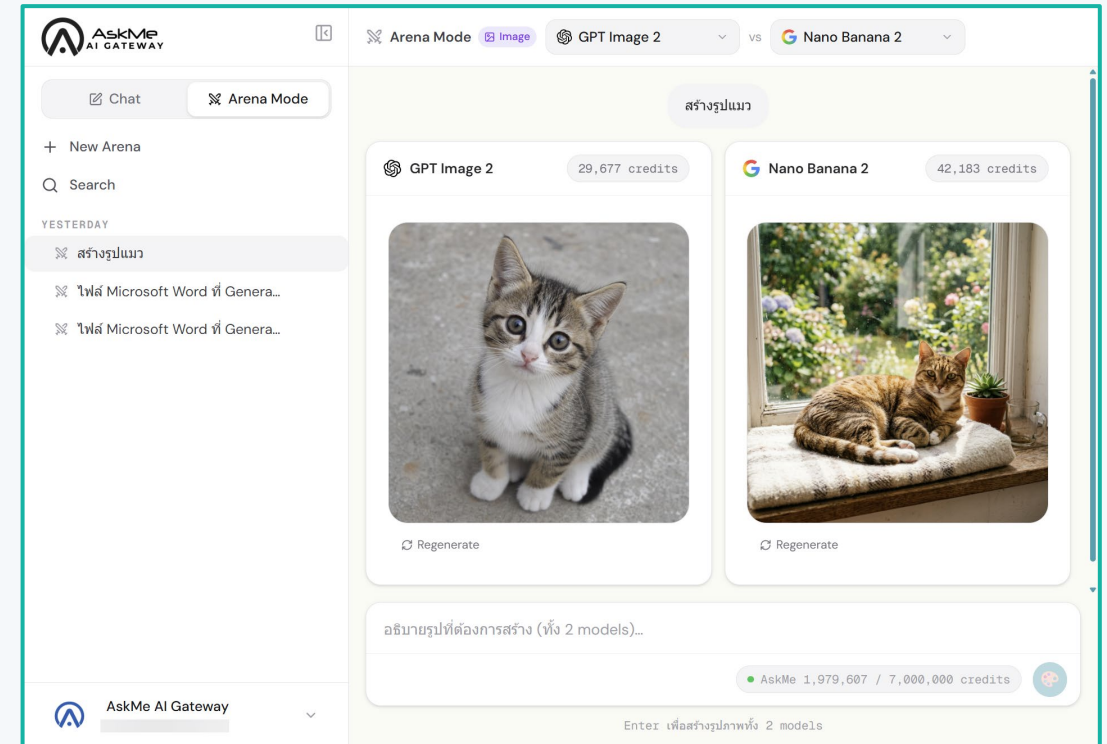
AskMe AI GATEWAY

Chat
Arena Mode

+ New Arena
Search

YESTERDAY
สร้างรูปแมว
ไฟล์ Microsoft Word ที่ Genera...
ไฟล์ Microsoft Word ที่ Genera...

AskMe AI Gateway

Arena Mode Image GPT Image 2 vs Nano Banana 2

สร้างรูปแมว

GPT Image 2 29,677 credits
Regenerate

Nano Banana 2 42,183 credits
Regenerate

อธิบายรูปที่ต้องการสร้าง (ทั้ง 2 models)...

AskMe 1,979,607 / 7,000,000 credits

Enter เพื่อสร้างรูปภาพทั้ง 2 models